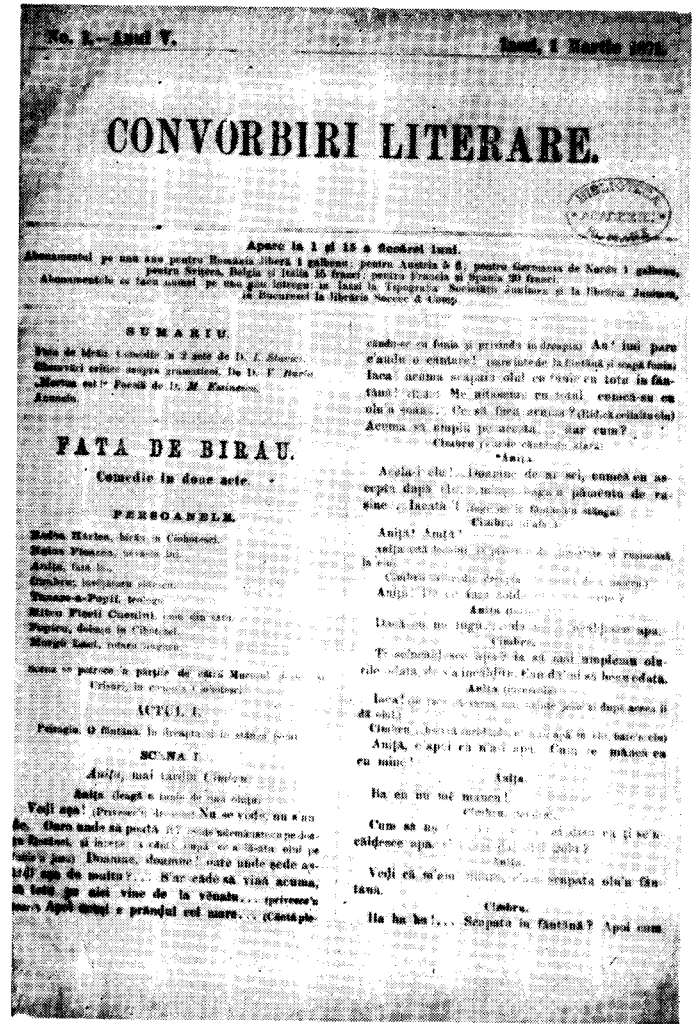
No. 1.—Anul V.

Iasi, 1 Martie 1871.

CONVORBIRI LITERARE.

BIBLIOTECA ACADEMIEI

Apare la 1 şi 15 a fiecărei luni.

Abonamentul pe una ano pentru România liberă 1 galbenu; pentru Austria 5 fl. pentru Germania de Nordu 1 galbenu, pentru Sviţera, Belgia şi Italia 15 franci; pentru Francia şi Spania 20 franci.
Abonamentele se facu numai pe unu anu întregu: în Iassi la Tipografia Societăţii Junimea şi la librăria Junimea, în Bucuresci la librăria Socecŭ & Comp.

SUMARIU

Fata de birău. Comedie în 2 acte de D. I. Slavici.
Observări critice asupra gramaticei. De D. V. Burla.
„Mortua est!" Poesie de D. M. Eminescu.
Anunciu.

FATA DE BIRAU.

Comedie în doue acte.

PERSOANELE.

Rodea Marina, birău în Cinbotesci.
Rujea Floarea, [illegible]
Aniţa, fata lo.
Cimbru, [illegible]
Tănase-a-Popii, teologu.
Mitru Fineti Ciocalui, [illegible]
Pugiera, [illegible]
Mărgă Lae, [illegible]

Scena se petrece în părţile de către Mureşul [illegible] Crişul, în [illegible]

ACTUL I.

Peisagiu. O fântână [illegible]

SCENA I.

Aniţa, mai tardiu Cimbru.

Aniţa (dragă o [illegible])
Vedi apa! (Priveşce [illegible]) Nu se vede, nu s'au de. Cam unde să poată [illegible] ... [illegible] Domne, doamne! cate unde şede as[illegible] apă de multu! ... S'ar cade să vină acuma, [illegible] cine de la vânatu... (priveşce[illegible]) Apoi tatăl e prândul cel mare... (Cântă plecându-se cu fonta şi privindu în dreapta) Au! îmi pare c'audu o cântare! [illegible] fântâna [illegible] Iacă! acuma scapai olul cu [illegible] cu tota în fântână! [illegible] Me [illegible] concei-su cu olu'n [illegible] Ce să facu acuma? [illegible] Acuma să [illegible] dar cum?

Cimbru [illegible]

Aniţa.

Acela-i el! ... Doamne de-ar sei, cumcă eu aşcepta după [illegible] pământu de ruşine: Iacată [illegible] fântâna stângă.

Cimbru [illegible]

Aniţă! Aniţă!
Aniţa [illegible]

Cimbru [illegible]
Aniţă! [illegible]

Aniţa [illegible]

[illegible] apa.

Cimbru.

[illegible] să nu-i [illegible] apa? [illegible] ampleau olurile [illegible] bea-odată.

Aniţa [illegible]

Iacă! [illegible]

Cimbru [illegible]
Aniţă, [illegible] Cum se mănea cu mine!

Aniţa.

Ba eu nu me mânea!

Cimbru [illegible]

Cum să nu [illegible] căldecise apa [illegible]

Aniţa.

Vedi că m'am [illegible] scăpată ola'n fântâna.

Cimbru.

Ha ha ha! ... Scăpată în fântână? Apoi cum